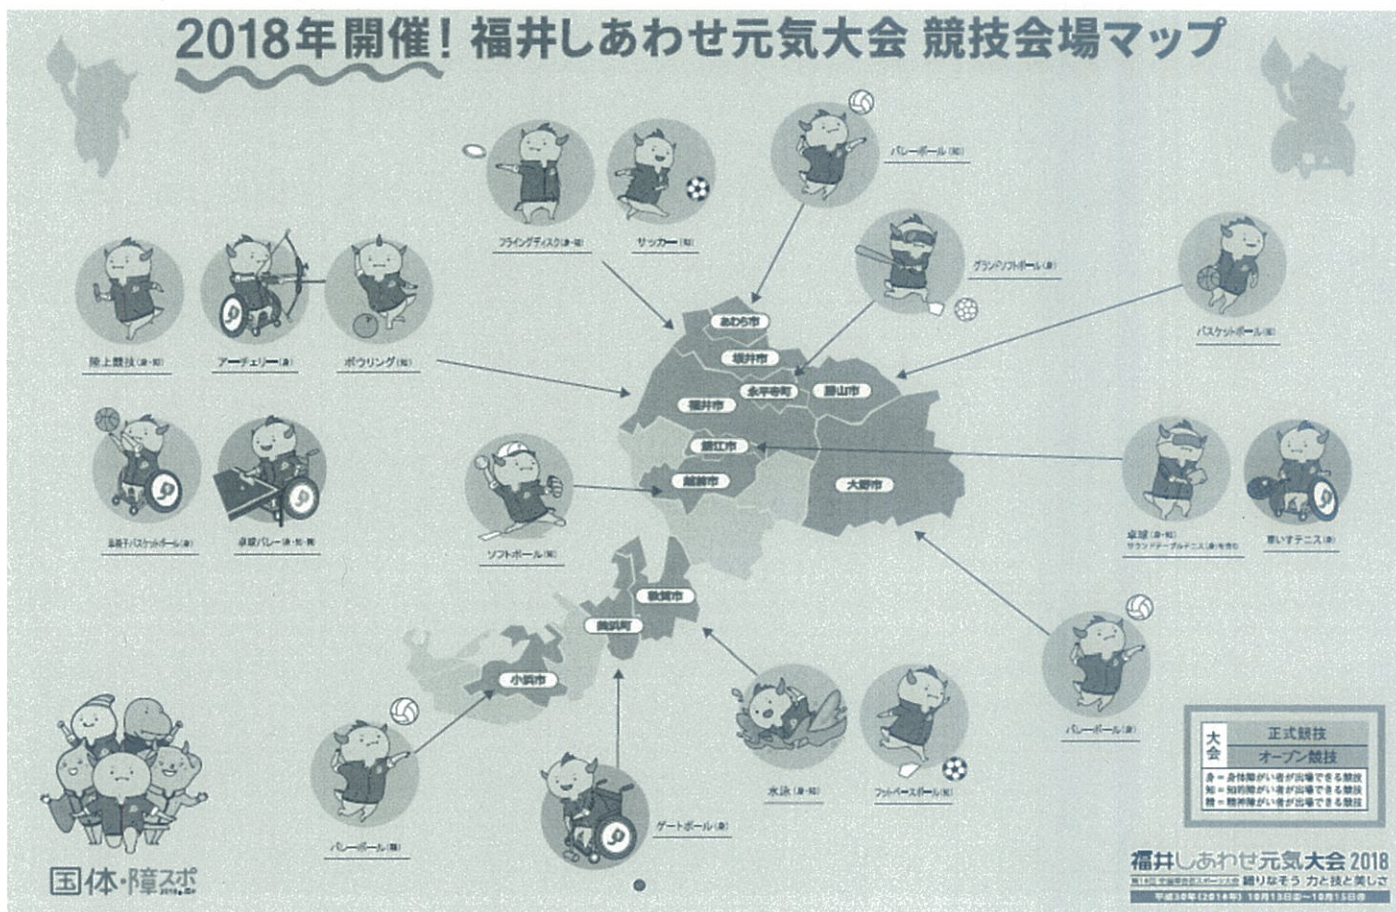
2018年開催！福井しあわせ元気大会 競技会場マップ

フライングディスク(身・知)
サッカー(知)
バレーボール(知)
グランドソフトボール(身)
バスケットボール(知)
陸上競技(身・知)
アーチェリー(身)
ボウリング(知)
車椅子バスケットボール(身)
卓球バレー(身・知・精)
ソフトボール(知)
卓球(身・知) サウンドテーブルテニス(身)を含む
車いすテニス(身)
バレーボール(身)
水泳(身・知)
フットベースボール(知)
ゲートボール(身)
バレーボール(精)

あわら市
坂井市
永平寺町
勝山市
福井市
鯖江市
越前市
大野市
敦賀市
美浜町
小浜市

大会
正式競技
オープン競技
身＝身体障がい者が出場できる競技
知＝知的障がい者が出場できる競技
精＝精神障がい者が出場できる競技

国体・障スポ

福井しあわせ元気大会2018
第18回全国障害者スポーツ大会 織りなそう 力と技と美しさ
平成30年(2018年) 10月13日〜10月15日